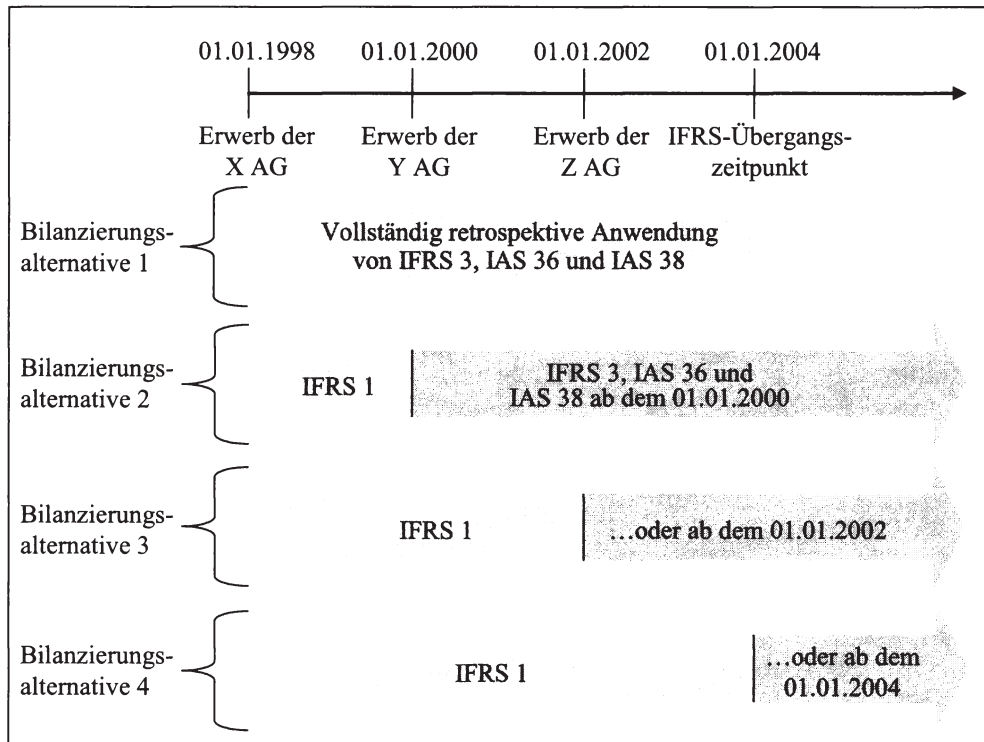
01.01.1998 01.01.2000 01.01.2002 01.01.2004

Erwerb der X AG

Erwerb der Y AG

Erwerb der Z AG

IFRS-Übergangszeitpunkt

Bilanzierungsalternative 1

Vollständig retrospektive Anwendung von IFRS 3, IAS 36 und IAS 38

Bilanzierungsalternative 2

IFRS 1

IFRS 3, IAS 36 und IAS 38 ab dem 01.01.2000

Bilanzierungsalternative 3

IFRS 1

…oder ab dem 01.01.2002

Bilanzierungsalternative 4

IFRS 1

…oder ab dem 01.01.2004